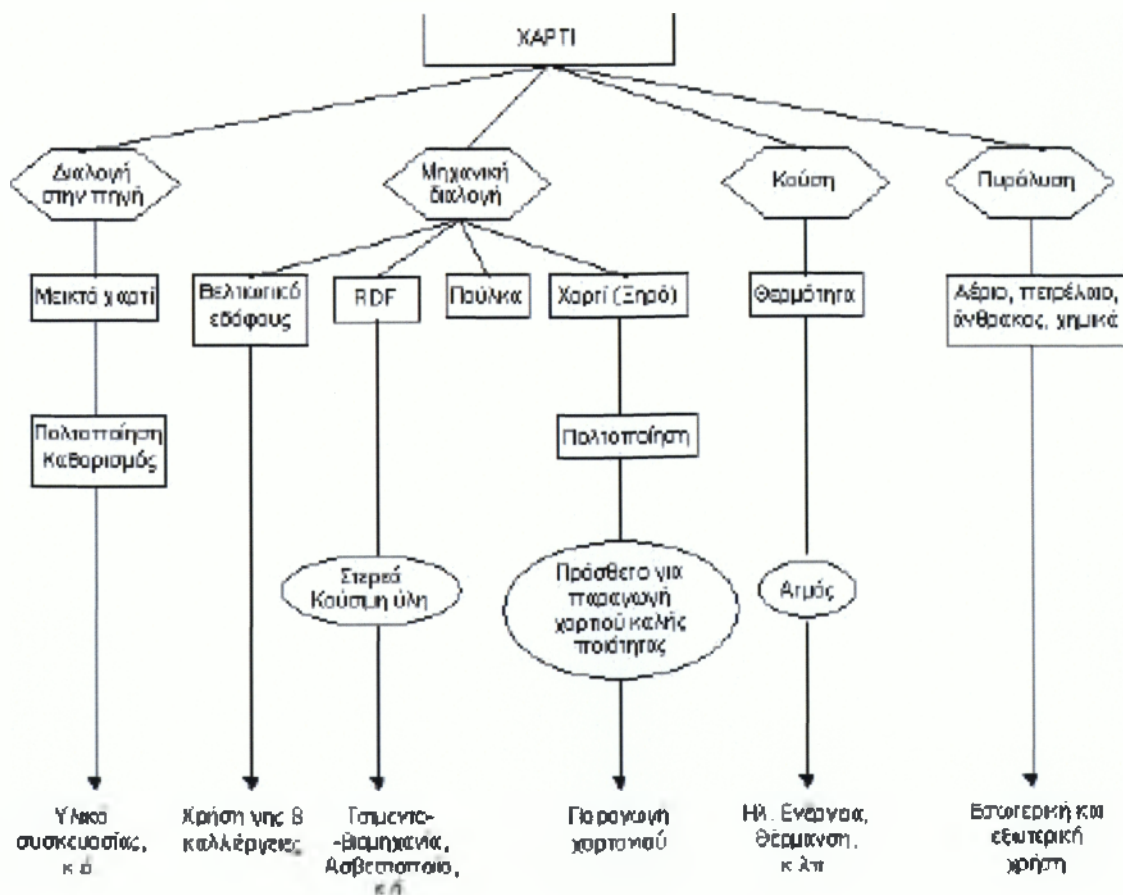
ΧΑΡΤΙ

Διαλογή στην πηγή

Μεικτό χαρτί

Πολτοποίηση Καθορισμός

Υλικό συσκευασίας, κ.ά.

Μηχανική διαλογή

Βελτιωτικό εδάφους

Χρήση της β καλλιέργειας

RDF

Στερεά Καύσιμη ύλη

Τσιμεντο-βιομηχανία, Ασβεστοποιία, κ.ά.

Πούλπα

Χαρτί (Ξηρό)

Πολτοποίηση

Πρόσθετο για παραγωγή χαρτιού καλής ποιότητας

Παραγωγή χαρτονιού

Καύση

Θερμότητα

Ατμός

Ηλ. Ενέργεια, Θέρμανση, κ.λπ.

Πυρόλυση

Αέριο, πετρέλαιο, άνθρακας, χημικά

Εσωτερική και εξωτερική χρήση